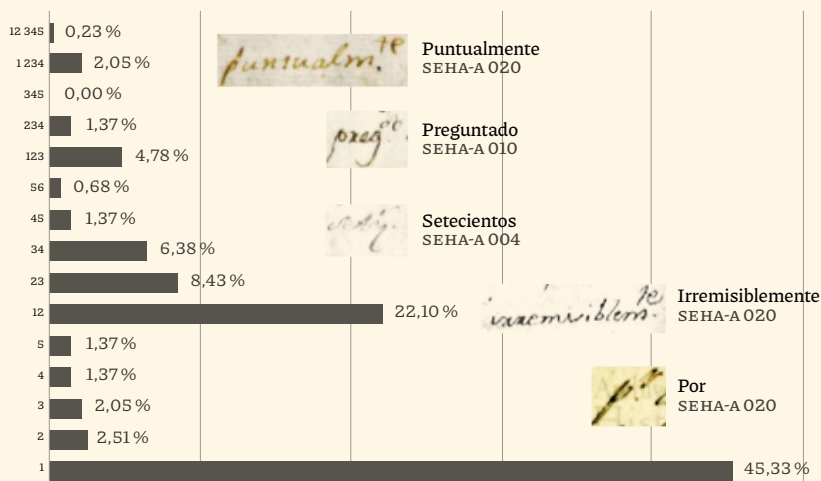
| | |
|---|---|
| 12 345 | 0,23 % |
| 1 234 | 2,05 % |
| 345 | 0,00 % |
| 234 | 1,37 % |
| 123 | 4,78 % |
| 56 | 0,68 % |
| 45 | 1,37 % |
| 34 | 6,38 % |
| 23 | 8,43 % |
| 12 | 22,10 % |
| 5 | 1,37 % |
| 4 | 1,37 % |
| 3 | 2,05 % |
| 2 | 2,51 % |
| 1 | 45,33 % |

puntualm.te
Puntualmente
SEHA-A 020

preg.do
Preguntado
SEHA-A 010

setez.
Setecientos
SEHA-A 004

irremisiblem.te
Irremisiblemente
SEHA-A 020

p.r
Por
SEHA-A 020